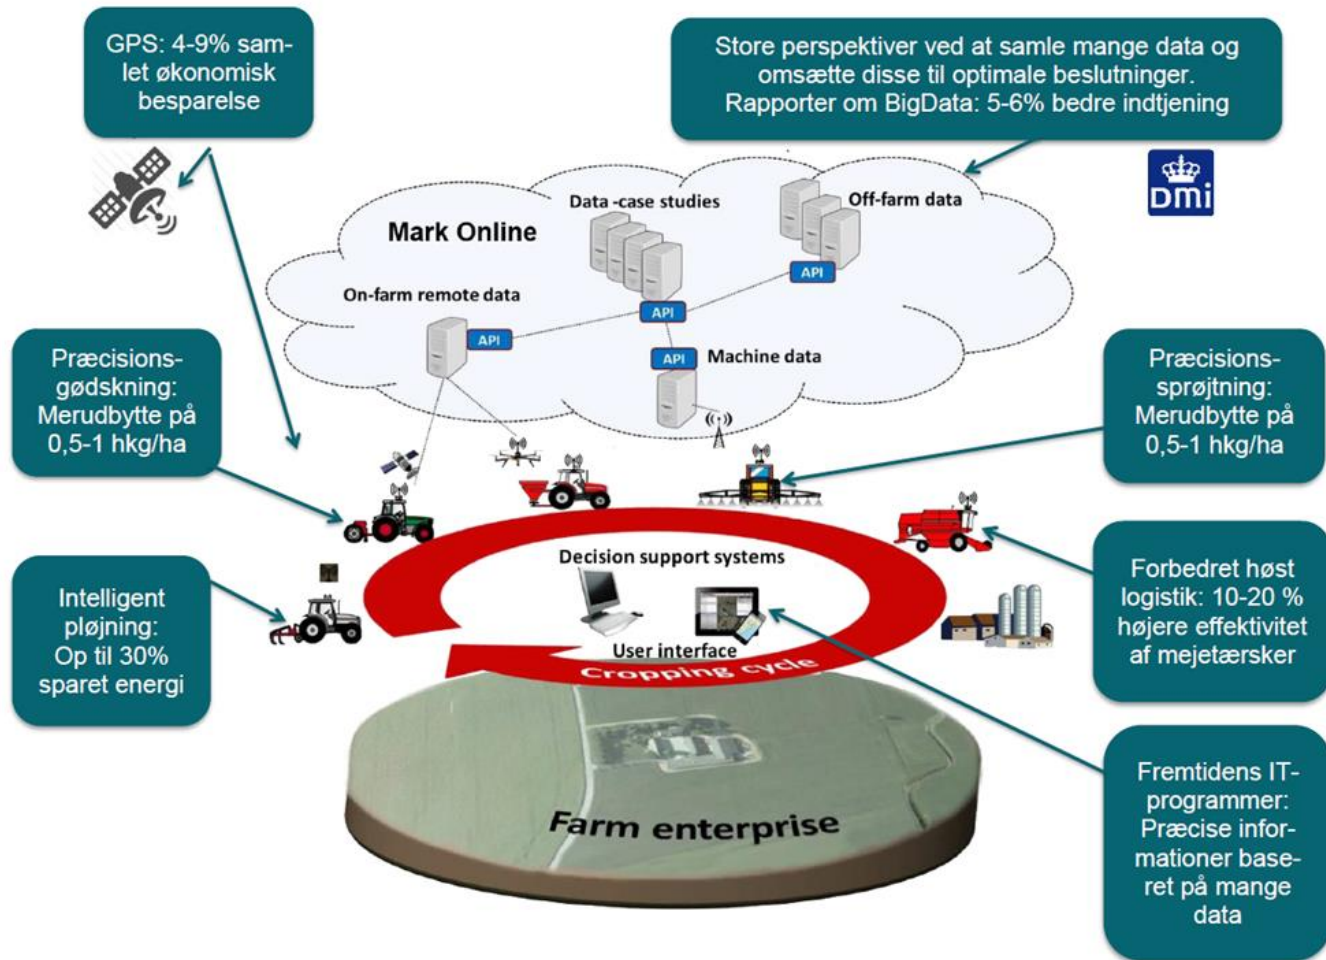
GPS: 4-9% samlet økonomisk besparelse

Store perspektiver ved at samle mange data og omsætte disse til optimale beslutninger. Rapporter om BigData: 5-6% bedre indtjening

DMI

Mark Online

Data -case studies

Off-farm data

On-farm remote data

API

API

API

API

Machine data

Præcisionsgødskning: Merudbytte på 0,5-1 hkg/ha

Præcisionssprøjtning: Merudbytte på 0,5-1 hkg/ha

Decision support systems

User interface

Cropping cycle

Intelligent pløjning: Op til 30% sparet energi

Forbedret høst logistik: 10-20 % højere effektivitet af mejetærsker

Farm enterprise

Fremtidens IT-programmer: Præcise informationer baseret på mange data